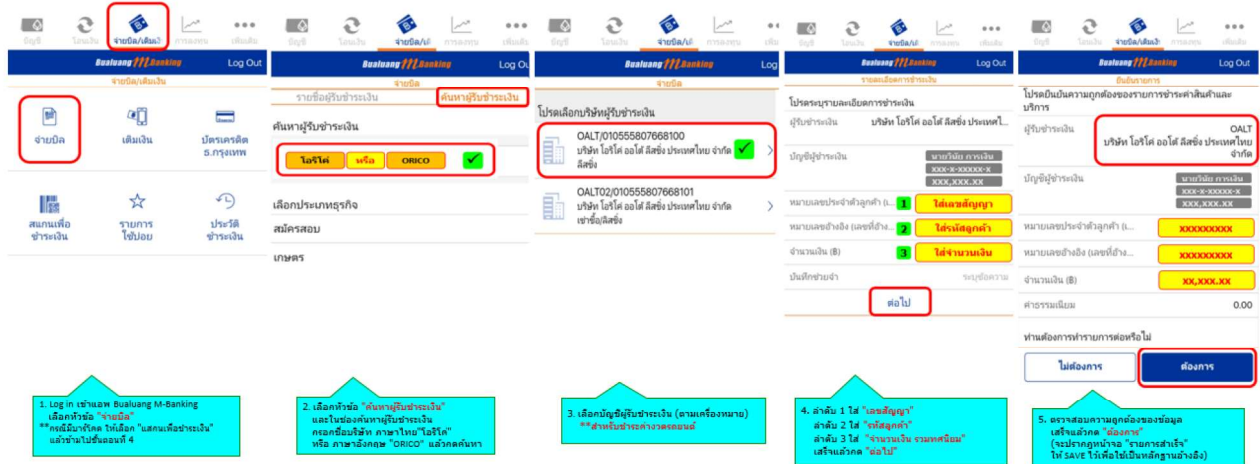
บัญชี โอนเงิน จ่ายบิล/เติมเงิน การลงทุน เพิ่มเติม

Bualuang mBanking Log Out

จ่ายบิล/เติมเงิน

จ่ายบิล เติมเงิน บัตรเครดิต ธ.กรุงเทพ

สแกนเพื่อชำระเงิน รายการใช้บ่อย ประวัติชำระเงิน

1. Log in เข้าแอพ Bualuang M-Banking เลือกหัวข้อ "จ่ายบิล" **กรณีมีบาร์โค้ด ให้เลือก "แสกนเพื่อชำระเงิน" แล้วข้ามไปขั้นตอนที่ 4

บัญชี โอนเงิน จ่ายบิล/เ การลงทุน เพิ่มเติม

Bualuang mBanking Log Out

จ่ายบิล

รายชื่อผู้รับชำระเงิน ค้นหาผู้รับชำระเงิน

ค้นหาผู้รับชำระเงิน

โอริโค่ หรือ ORICO

เลือกประเภทธุรกิจ

สมัครสอบ

เกษตร

2. เลือกหัวข้อ "ค้นหาผู้รับชำระเงิน" และในช่องค้นหาผู้รับชำระเงิน กรอกชื่อบริษัท ภาษาไทย "โอริโค่" หรือ ภาษาอังกฤษ "ORICO" แล้วกดค้นหา

บัญชี โอนเงิน จ่ายบิล/เติมเงิน การลงทุน เพิ่มเติม

Bualuang mBanking Log

โปรดเลือกบริษัทผู้รับชำระเงิน

OALT/010555807668100 บริษัท โอริโค่ ออโต้ ลีสซิ่ง ประเทศไทย จำกัด ลีสซิ่ง

OALT02/010555807668101 บริษัท โอริโค่ ออโต้ ลีสซิ่ง ประเทศไทย จำกัด เช่าซื้อ/ลีสซิ่ง

3. เลือกบัญชีผู้รับชำระเงิน (ตามเครื่องหมาย) **สำหรับชำระค่างวดรถยนต์

บัญชี โอนเงิน จ่ายบิล/เติมเงิน การลงทุน เพิ่มเติม

Bualuang mBanking Log Out

รายละเอียดการชำระเงิน

โปรดระบุรายละเอียดการชำระเงิน

ผู้รับชำระเงิน บริษัท โอริโค่ ออโต้ ลีสซิ่ง ประเทศไ

บัญชีผู้ชำระเงิน นายวิเชีย การเงิน xxx-x-xxxxx-x xxx,xxx.xx

หมายเลขประจำตัวลูกค้า (เ... 1 ใส่เลขสัญญา

หมายเลขอ้างอิง (เลขที่อ้าง... 2 ใส่รหัสลูกค้า

จำนวนเงิน (B) 3 ใส่จำนวนเงิน

บันทึกช่วยจำ ระบุข้อความ

ต่อไป

4. ลำดับ 1 ใส่ "เลขสัญญา" ลำดับ 2 ใส่ "รหัสลูกค้า" ลำดับ 3 ใส่ "จำนวนเงิน รวมทศนิยม" เสร็จแล้วกด "ต่อไป"

บัญชี โอนเงิน จ่ายบิล/เติมเงิน การลงทุน เพิ่มเติม

Bualuang mBanking Log Out

ยืนยันรายการ

โปรดยืนยันความถูกต้องของรายการชำระค่าสินค้าและบริการ

ผู้รับชำระเงิน OALT บริษัท โอริโค่ ออโต้ ลีสซิ่ง ประเทศไทย จำกัด

บัญชีผู้ชำระเงิน นายวิเชีย การเงิน xxx-x-xxxxx-x xxx,xxx.xx

หมายเลขประจำตัวลูกค้า (เ... xxxxxxxxx

หมายเลขอ้างอิง (เลขที่อ้าง... xxxxxxxxx

จำนวนเงิน (B) xx,xxx.xx

ค่าธรรมเนียม 0.00

ท่านต้องการทำรายการต่อหรือไม่

ไม่ต้องการ ต้องการ

5. ตรวจสอบความถูกต้องของข้อมูล เสร็จแล้วกด "ต้องการ" (จะปรากฏหน้าจอ "รายการสำเร็จ" ให้ SAVE ไว้เพื่อใช้เป็นหลักฐานอ้างอิง)